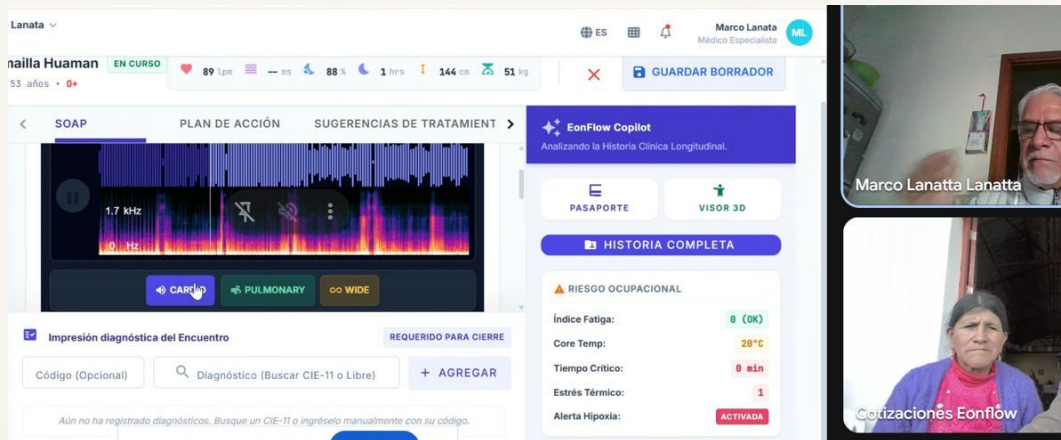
Lanata

ES

Marco Lanata
Médico Especialista

ML

nailla Huaman EN CURSO
53 años • 0+

89 lpm -- ms 88 % 1 hrs 144 cm 51 kg

GUARDAR BORRADOR

SOAP PLAN DE ACCIÓN SUGERENCIAS DE TRATAMIENT

1.7 kHz
0 Hz

CAR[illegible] PULMONARY WIDE

Impresión diagnóstica del Encuentro REQUERIDO PARA CIERRE

Código (Opcional) Diagnóstico (Buscar CIE-11 o Libre) + AGREGAR

Aún no ha registrado diagnósticos. Busque un CIE-11 o ingréselo manualmente con su código.

EonFlow Copilot
Analizando la Historia Clínica Longitudinal.

PASAPORTE VISOR 3D

HISTORIA COMPLETA

RIESGO OCUPACIONAL

| | |
|---|---|
| Índice Fatiga: | 0 (OK) |
| Core Temp: | 20°C |
| Tiempo Crítico: | 0 min |
| Estrés Térmico: | 1 |
| Alerta Hipoxia: | ACTIVADA |

Marco Lanatta Lanatta

Cotizaciones Eonflow